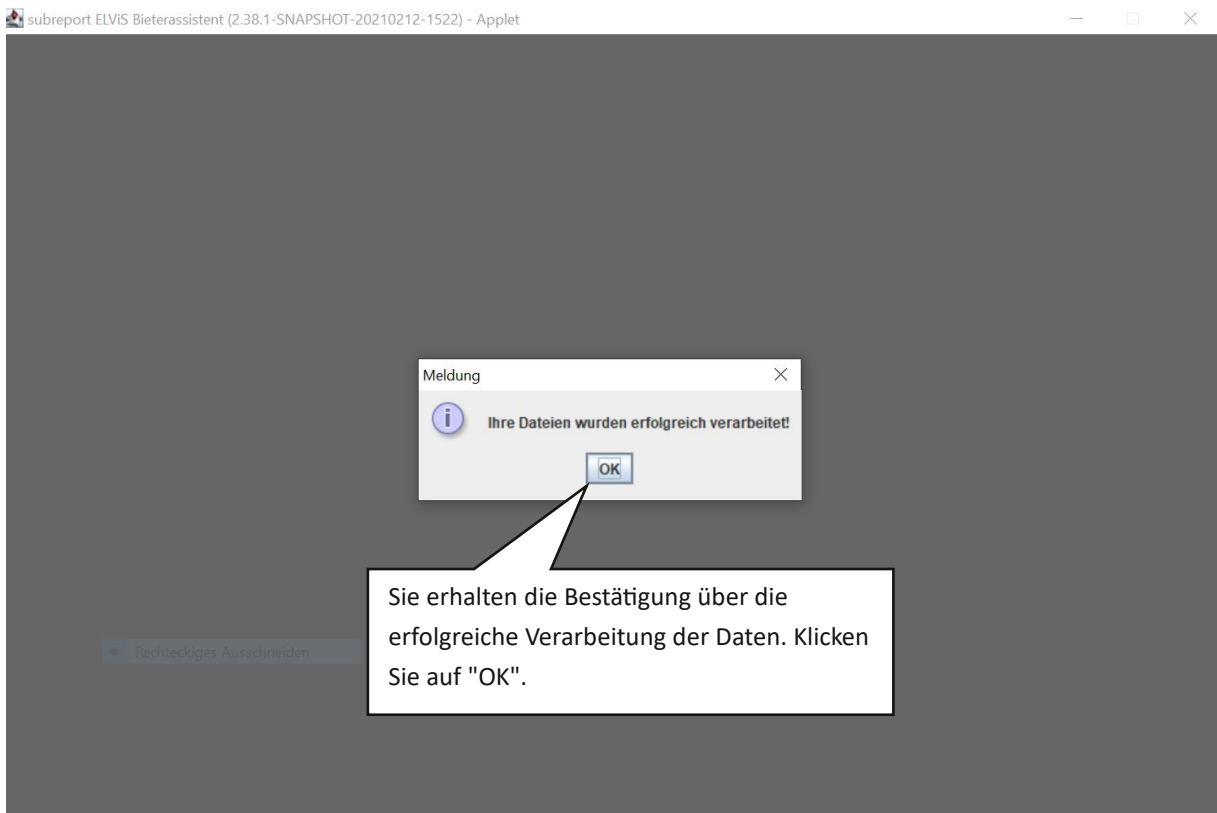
subreport ELViS Bieterassistent (2.38.1-SNAPSHOT-20210212-1522) - Applet

Meldung

Ihre Dateien wurden erfolgreich verarbeitet!

OK

Sie erhalten die Bestätigung über die erfolgreiche Verarbeitung der Daten. Klicken Sie auf "OK".

Rechteckiges Ausschneiden